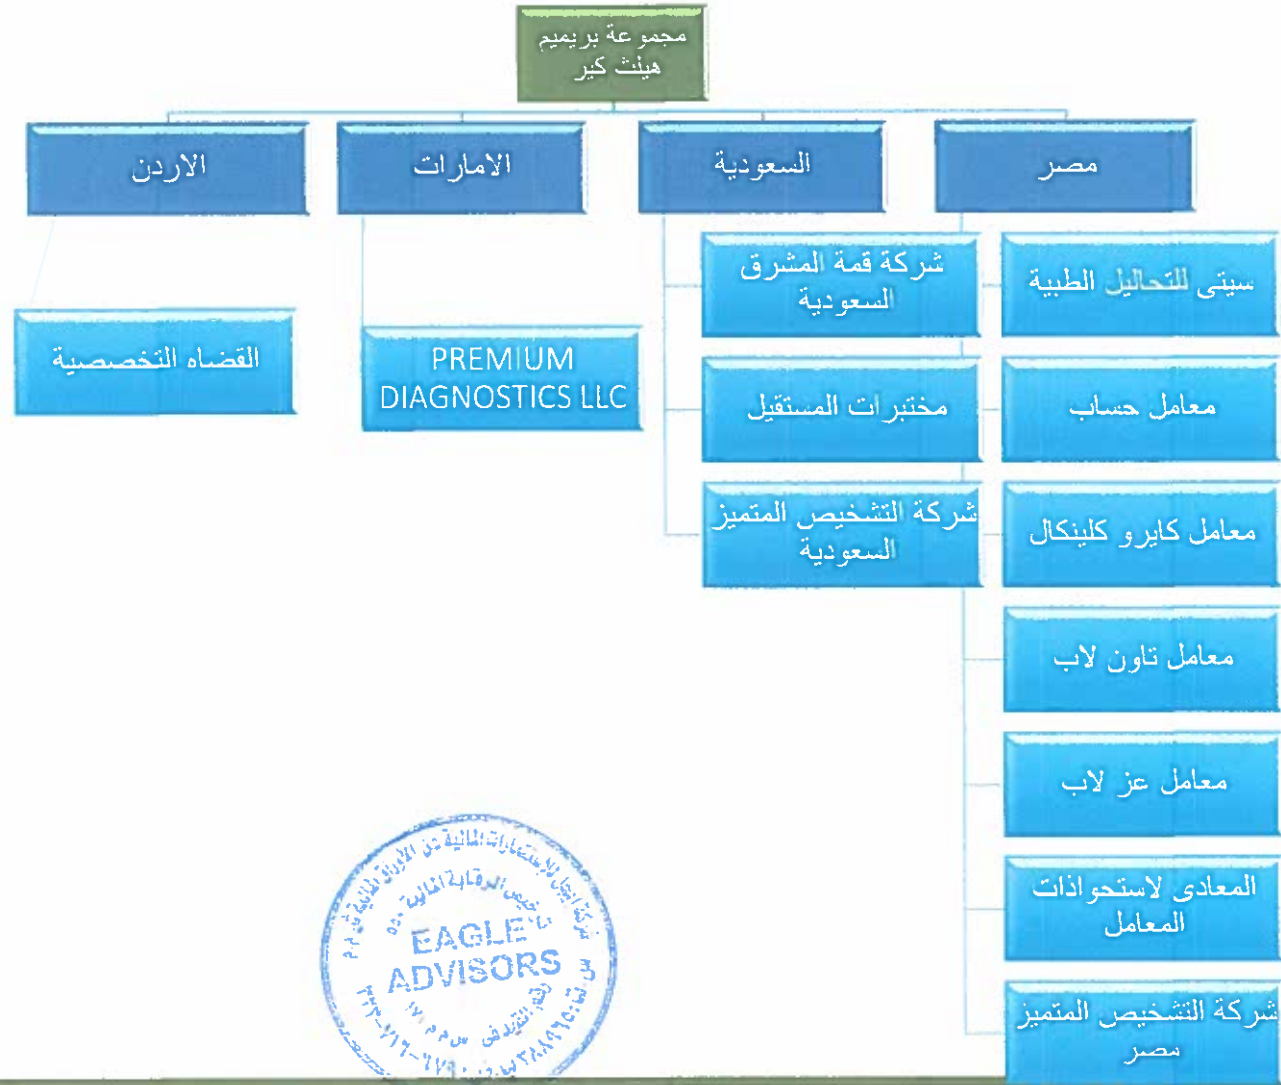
مجموعة بريميم هيلث كير

مصر

السعودية

الامارات

الاردن

سيتى للتحاليل الطبية

معامل حساب

معامل كايرو كلينكال

معامل تاون لاب

معامل عز لاب

المعادى لاستحواذات المعامل

شركة التشخيص المتميز مصر

شركة قمة المشرق السعودية

مختبرات المستقبل

شركة التشخيص المتميز السعودية

PREMIUM DIAGNOSTICS LLC

القضاه التخصصية

شركة ايجل للاستشارات المالية عن الاوراق المالية
ترخيص الرقابة المالية
EAGLE
ADVISORS
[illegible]